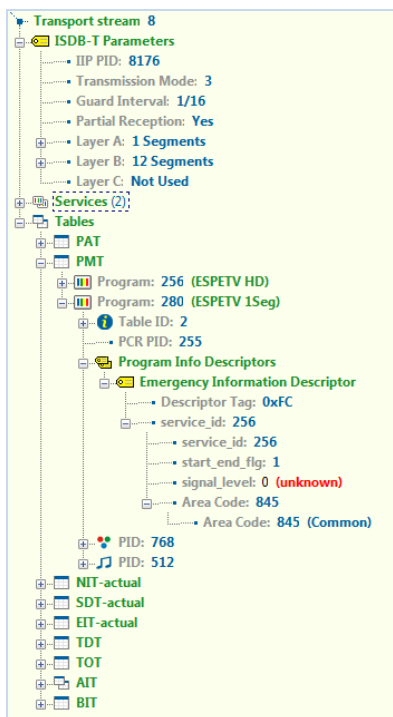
Transport stream 8
ISDB-T Parameters
IIP PID: 8176
Transmission Mode: 3
Guard Interval: 1/16
Partial Reception: Yes
Layer A: 1 Segments
Layer B: 12 Segments
Layer C: Not Used
Services (2)
Tables
PAT
PMT
Program: 256 (ESPETV HD)
Program: 280 (ESPETV 1Seg)
Table ID: 2
PCR PID: 255
Program Info Descriptors
Emergency Information Descriptor
Descriptor Tag: 0xFC
service_id: 256
service_id: 256
start_end_flg: 1
signal_level: 0 (unknown)
Area Code: 845
Area Code: 845 (Common)
PID: 768
PID: 512
NIT-actual
SDT-actual
EIT-actual
TDT
TOT
AIT
BIT